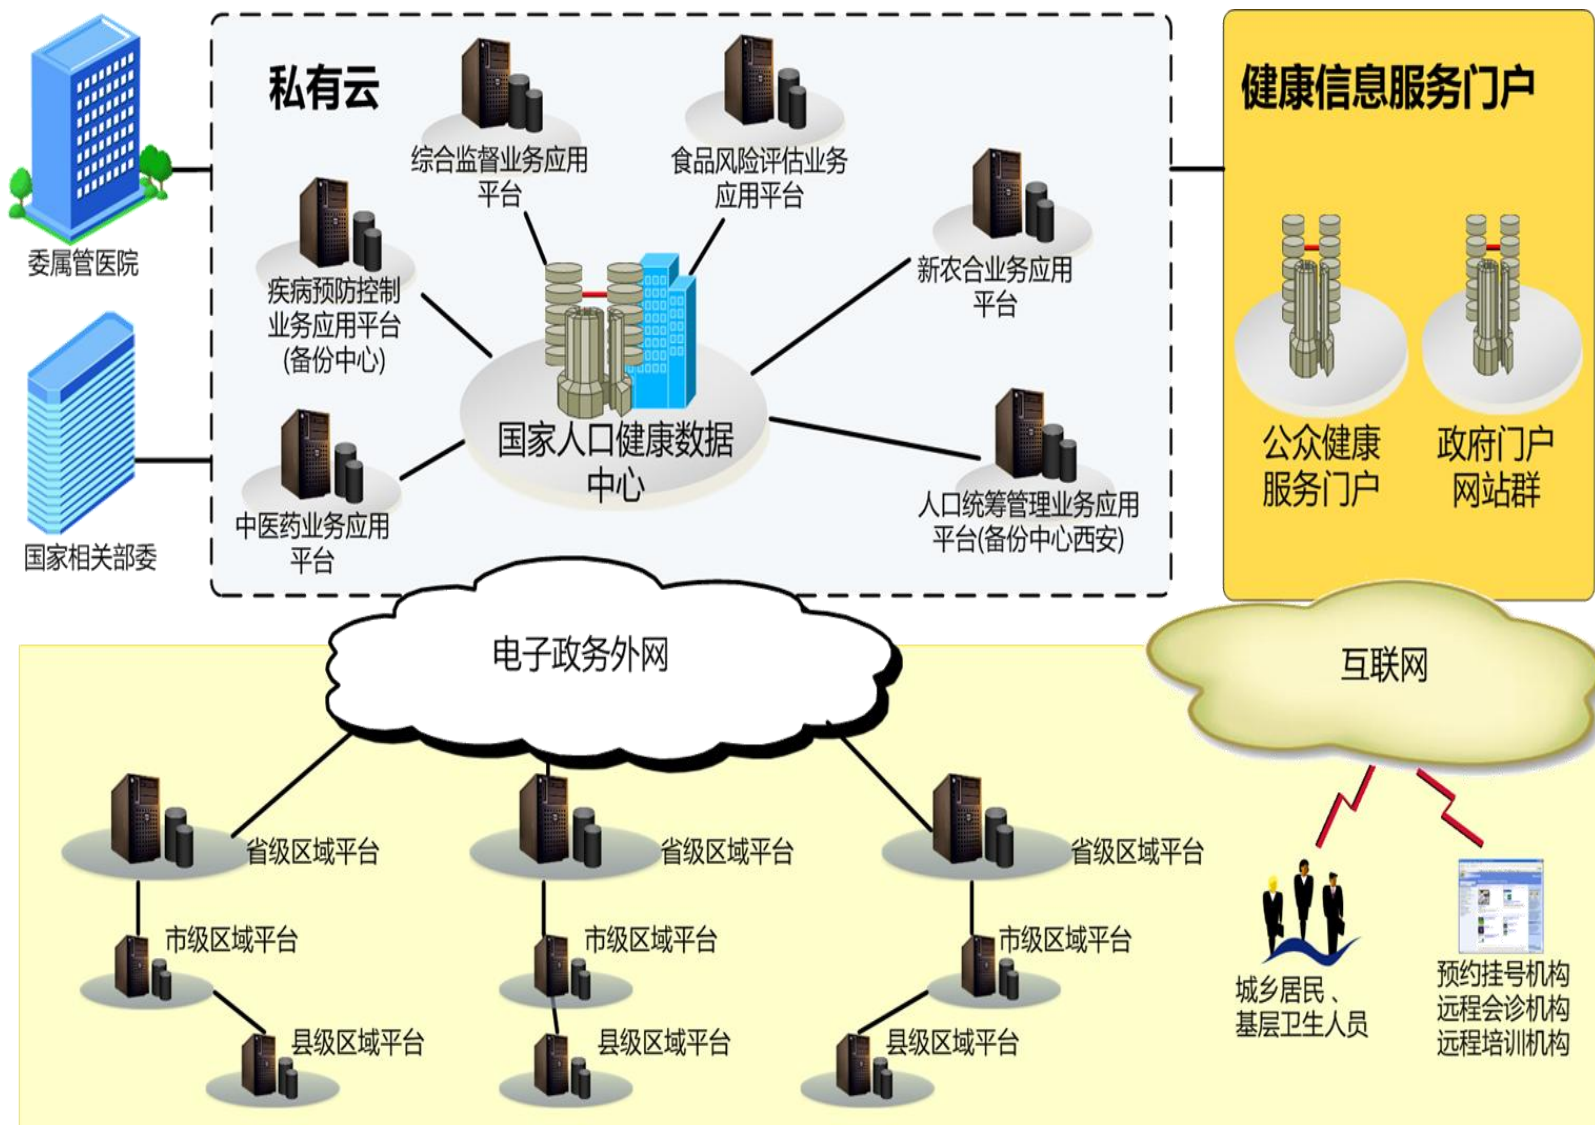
委属管医院

国家相关部委

私有云

综合监督业务应用平台

食品风险评估业务应用平台

疾病预防控制业务应用平台(备份中心)

新农合业务应用平台

国家人口健康数据中心

中医药业务应用平台

人口统筹管理业务应用平台(备份中心西安)

健康信息服务门户

公众健康服务门户

政府门户网站群

电子政务外网

互联网

省级区域平台

省级区域平台

省级区域平台

市级区域平台

市级区域平台

市级区域平台

县级区域平台

县级区域平台

县级区域平台

城乡居民、基层卫生人员

预约挂号机构
远程会诊机构
远程培训机构